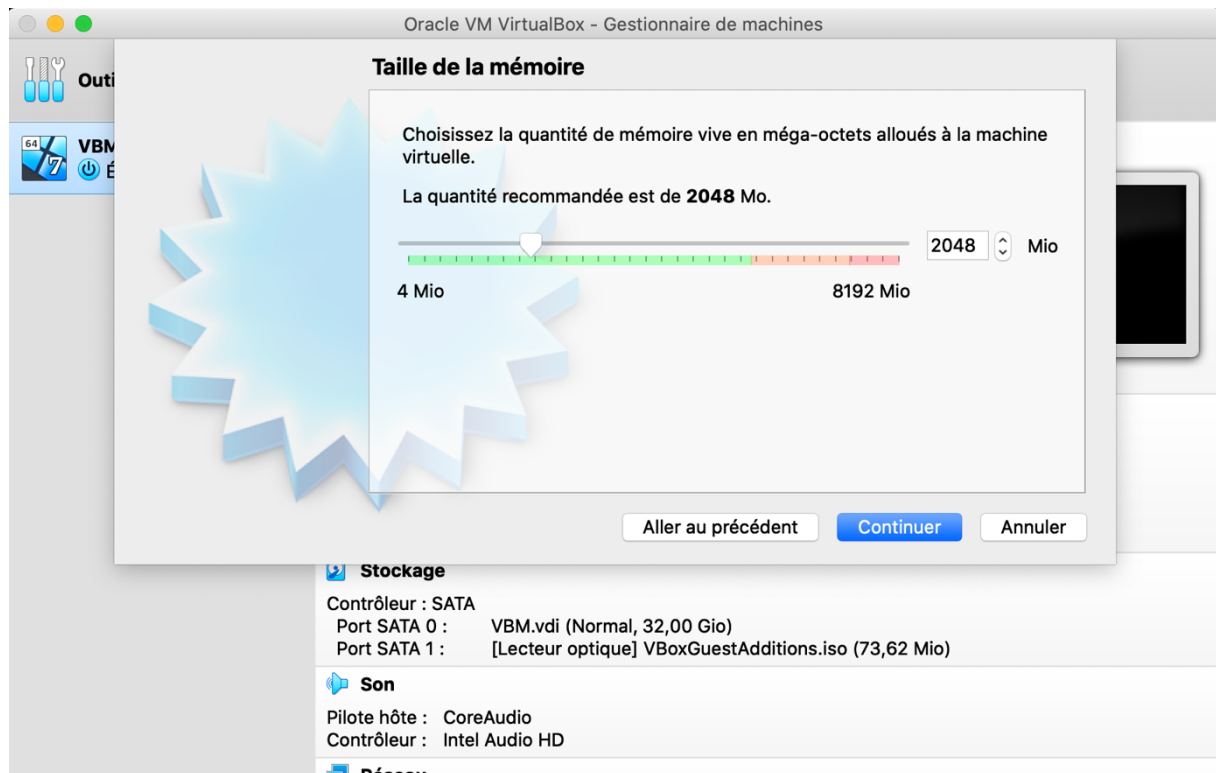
Oracle VM VirtualBox - Gestionnaire de machines

Outi

64 7 VBM
É

Taille de la mémoire

Choisissez la quantité de mémoire vive en méga-octets alloués à la machine virtuelle.

La quantité recommandée est de **2048** Mo.

2048 Mio

4 Mio

8192 Mio

Aller au précédent

Continuer

Annuler

Stockage

Contrôleur : SATA
Port SATA 0 : VBM.vdi (Normal, 32,00 Gio)
Port SATA 1 : [Lecteur optique] VBoxGuestAdditions.iso (73,62 Mio)

Son

Pilote hôte : CoreAudio
Contrôleur : Intel Audio HD

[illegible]